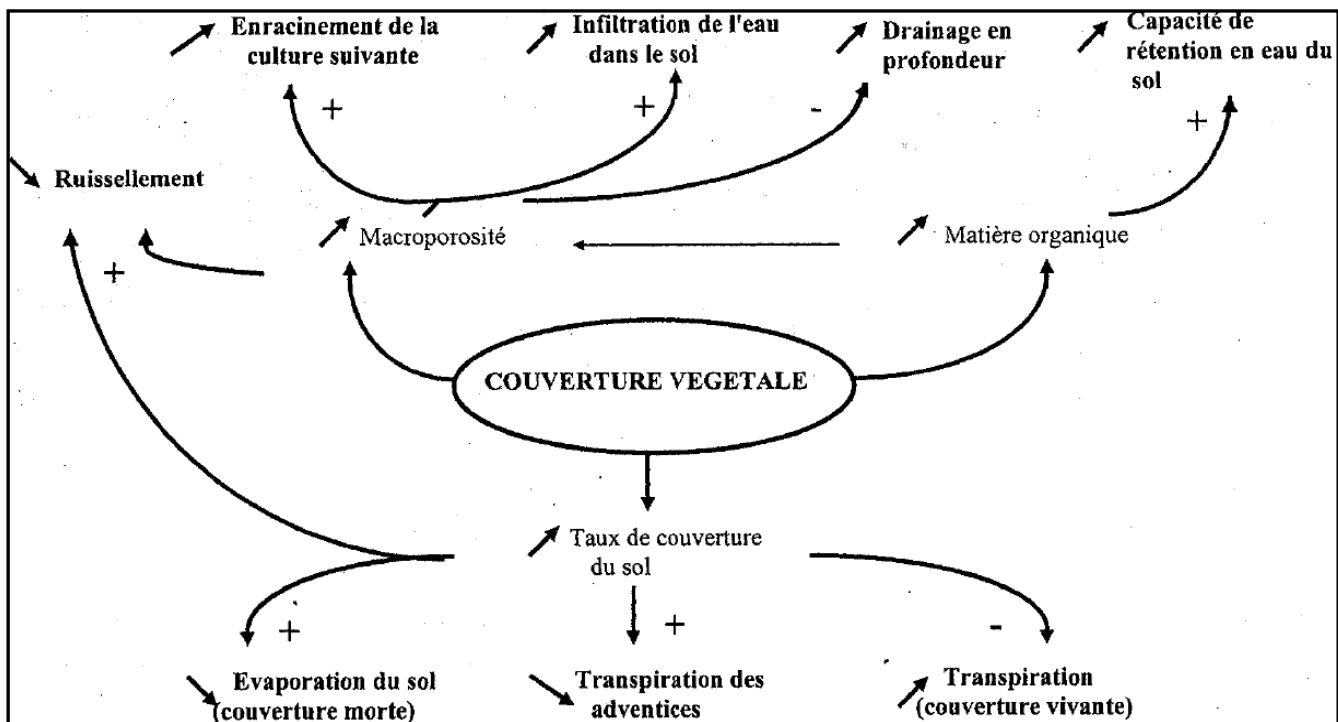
↗ Enracinement de la culture suivante

↗ Infiltration de l'eau dans le sol

↗ Drainage en profondeur

↗ Capacité de rétention en eau du sol

+

+

-

+

↘ Ruissellement

+

↗ Macroporosité

↗ Matière organique

COUVERTURE VEGETALE

↗ Taux de couverture du sol

+

+

-

↘ Evaporation du sol (couverture morte)

↘ Transpiration des adventices

↗ Transpiration (couverture vivante)